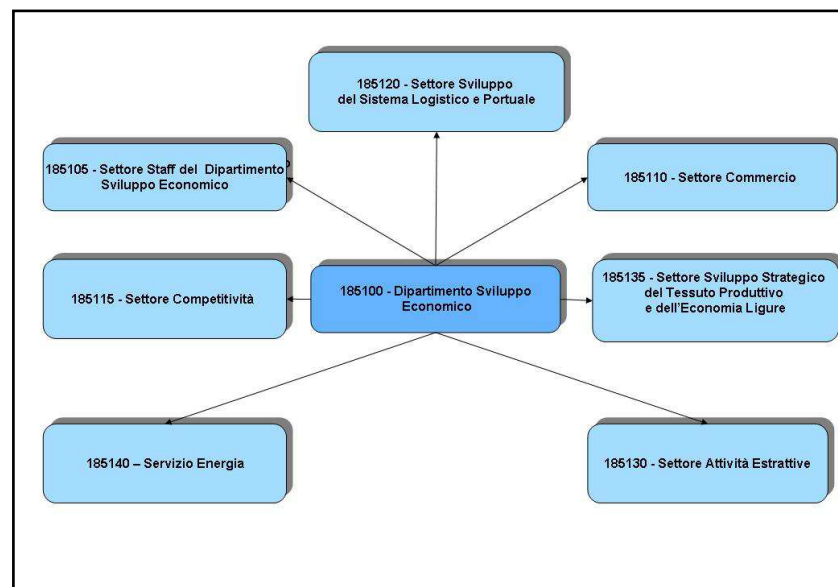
185120 - Settore Sviluppo del Sistema Logistico e Portuale

185105 - Settore Staff del Dipartimento Sviluppo Economico

185110 - Settore Commercio

185115 - Settore Competitività

185100 - Dipartimento Sviluppo Economico

185135 - Settore Sviluppo Strategico del Tessuto Produttivo e dell'Economia Ligure

185140 – Servizio Energia

185130 - Settore Attività Estrattive